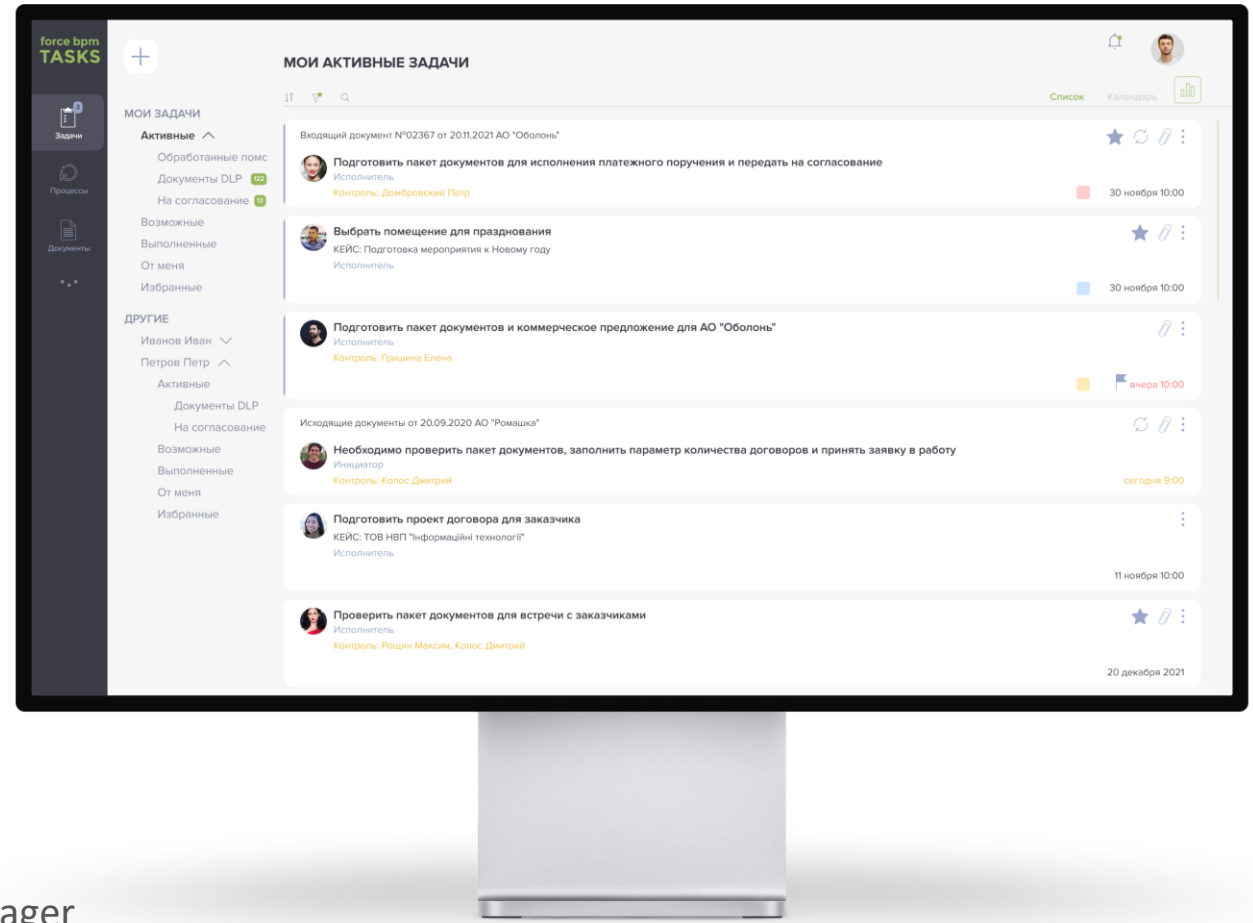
force bpm
TASKS

Задачи
Процессы
Документы

МОИ АКТИВНЫЕ ЗАДАЧИ

Список Календарь

МОИ ЗАДАЧИ
Активные
Обработанные помс
Документы DLP 122
На согласование 12
Возможные
Выполненные
От меня
Избранные

ДРУГИЕ
Иванов Иван
Петров Петр
Активные
Документы DLP
На согласование
Возможные
Выполненные
От меня
Избранные

Входящий документ №02367 от 20.11.2021 АО "Оболонь"
Подготовить пакет документов для исполнения платежного поручения и передать на согласование
Исполнитель
Контроль: Домбровский Петр
30 ноября 10:00

Выбрать помещение для празднования
КЕЙС: Подготовка мероприятия к Новому году
Исполнитель
30 ноября 10:00

Подготовить пакет документов и коммерческое предложение для АО "Оболонь"
Исполнитель
Контроль: Гришина Елена
вчера 10:00

Исходящие документы от 20.09.2020 АО "Ромашка"
Необходимо проверить пакет документов, заполнить параметр количества договоров и принять заявку в работу
Инициатор
Контроль: Колос Дмитрий
сегодня 9:00

Подготовить проект договора для заказчика
КЕЙС: ТОВ НВП "Інформаційні технології"
Исполнитель
11 ноября 10:00

Проверить пакет документов для встречи с заказчиками
Исполнитель
Контроль: Рощин Максим, Колос Дмитрий
20 декабря 2021

ager